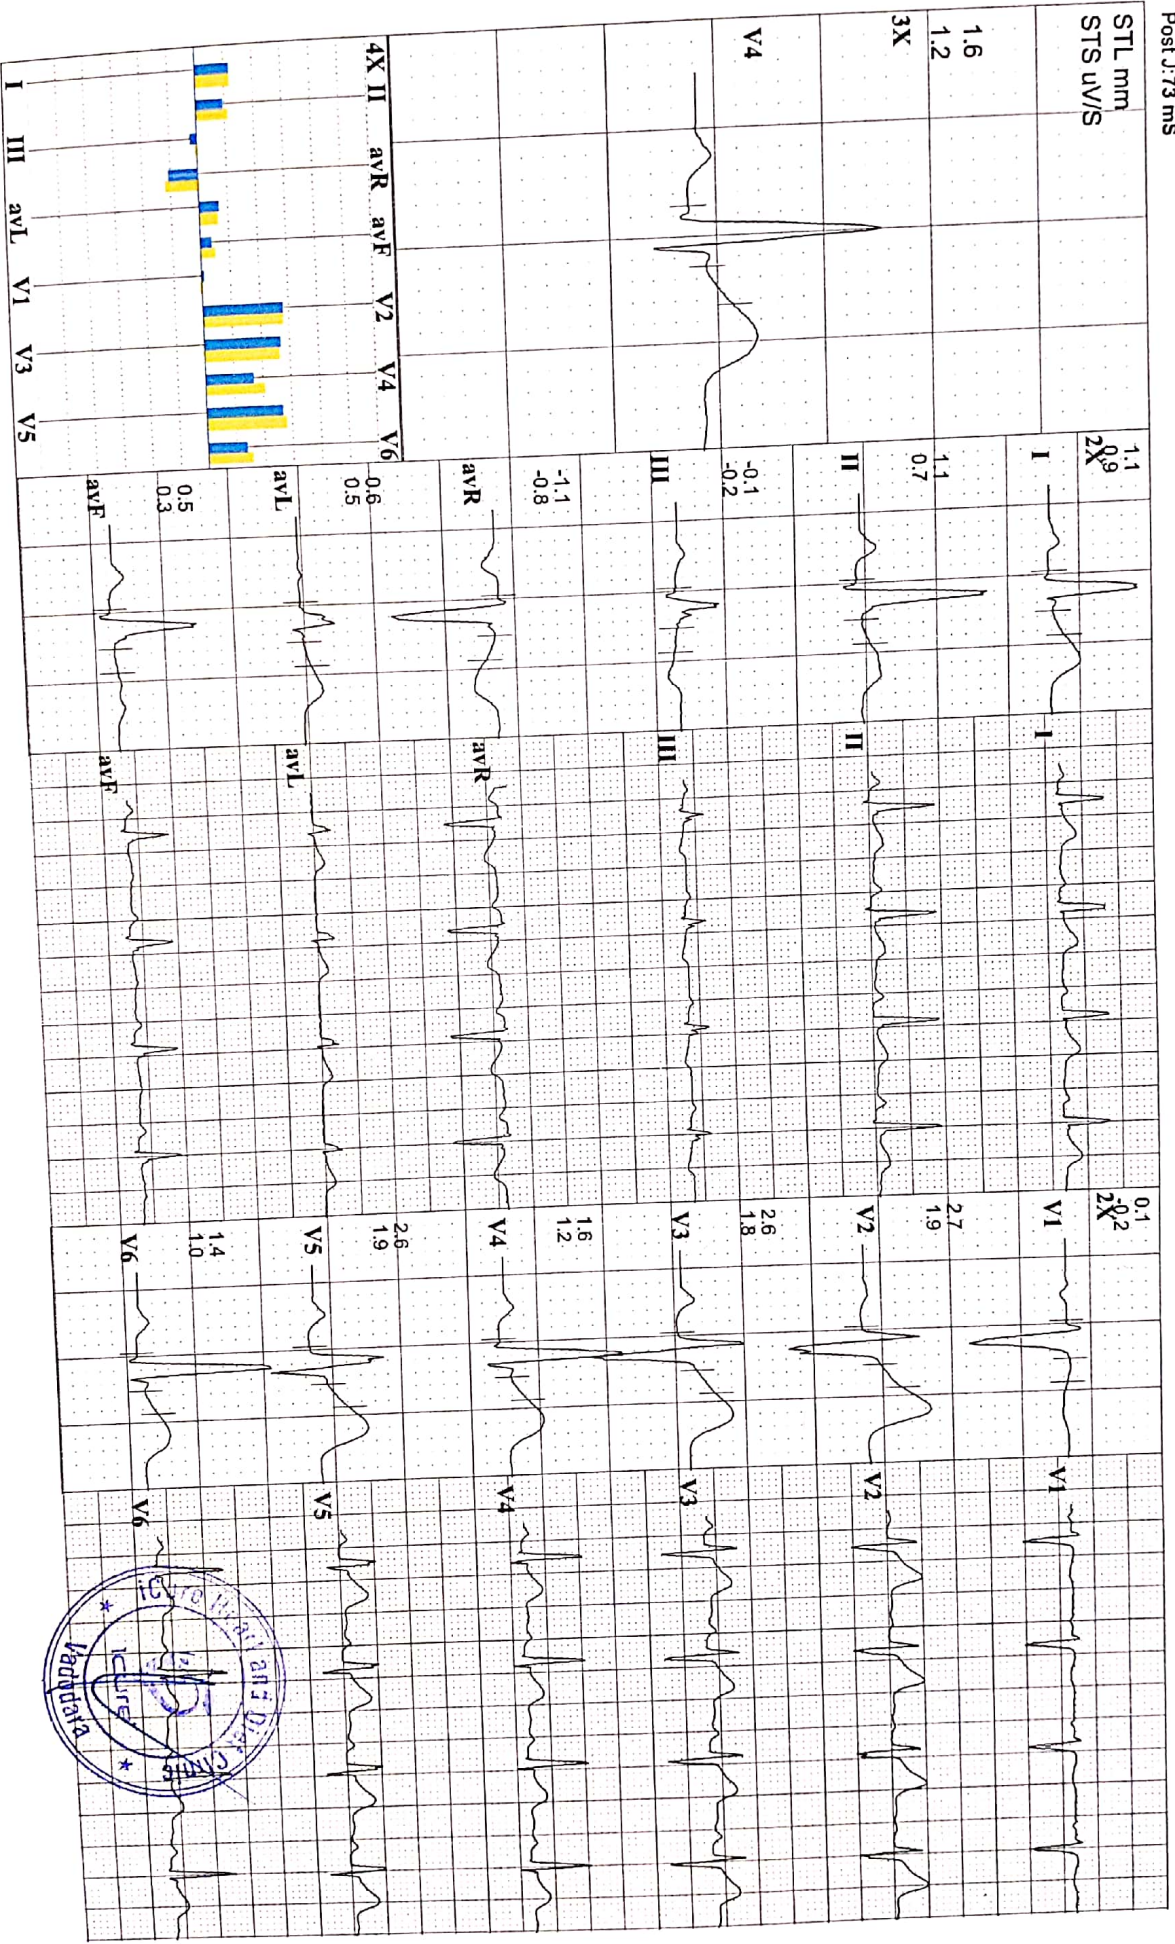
Post J:73 ms
STL mm
STS uV/S
1.6
1.2
3X
V4
4X II avR avF V2 V4 V6
I III avL V1 V3 V5
1.1
0.9
2X
I
1.1
0.7
II
-0.1
-0.2
III
-1.1
-0.8
avR
0.6
0.5
avL
0.5
0.3
avF
I
II
III
avR
avL
avF
0.1
-0.2
2X
V1
2.7
1.9
V2
2.6
1.8
V3
1.6
1.2
V4
2.6
1.9
V5
1.4
1.0
V6
V1
V2
V3
V4
V5
V6
ICure Heart and Diab Clinic
ICure
Vadodara